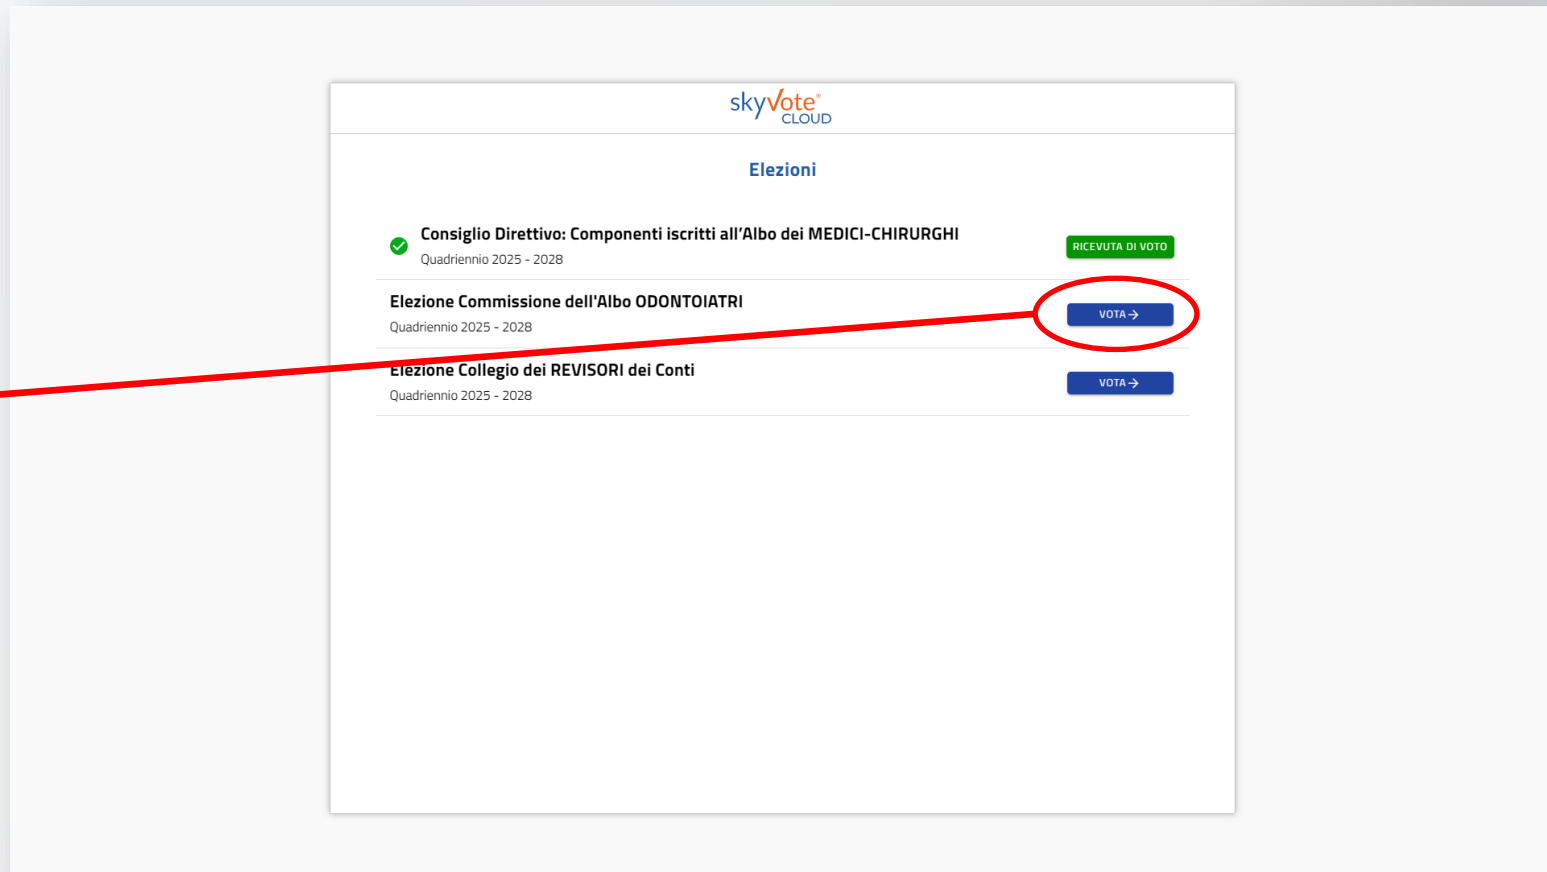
skyVote®
CLOUD

Elezioni

Consiglio Direttivo: Componenti iscritti all'Albo dei MEDICI-CHIRURGHI
Quadriennio 2025 - 2028

RICEVUTA DI VOTO

Elezione Commissione dell'Albo ODONTOIATRI
Quadriennio 2025 - 2028

VOTA →

Elezione Collegio dei REVISORI dei Conti
Quadriennio 2025 - 2028

VOTA →